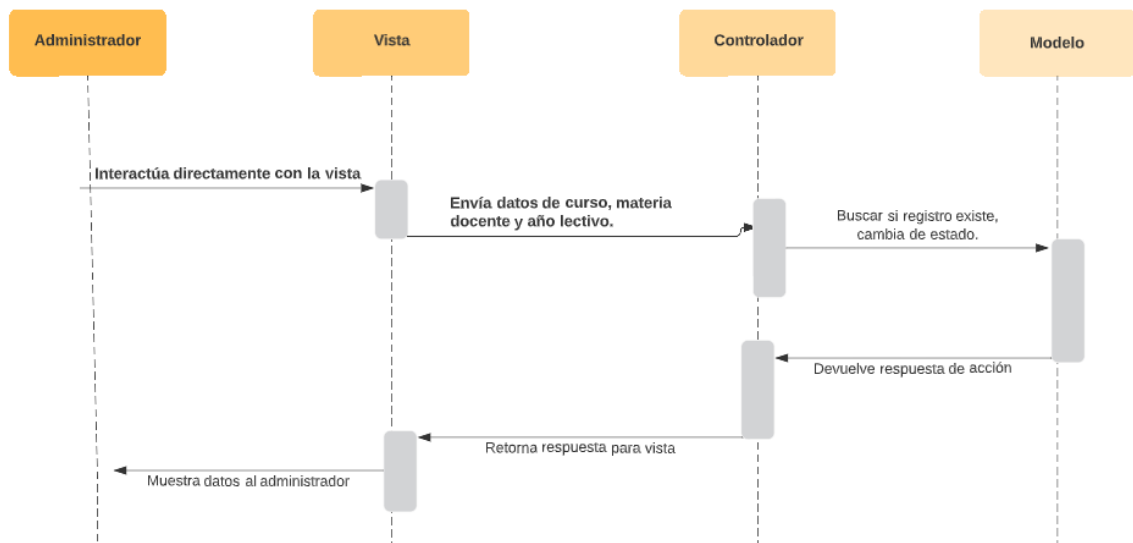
Administrador

Vista

Controlador

Modelo

Interactúa directamente con la vista

Envía datos de curso, materia docente y año lectivo.

Buscar si registro existe, cambia de estado.

Devuelve respuesta de acción

Retorna respuesta para vista

Muestra datos al administrador